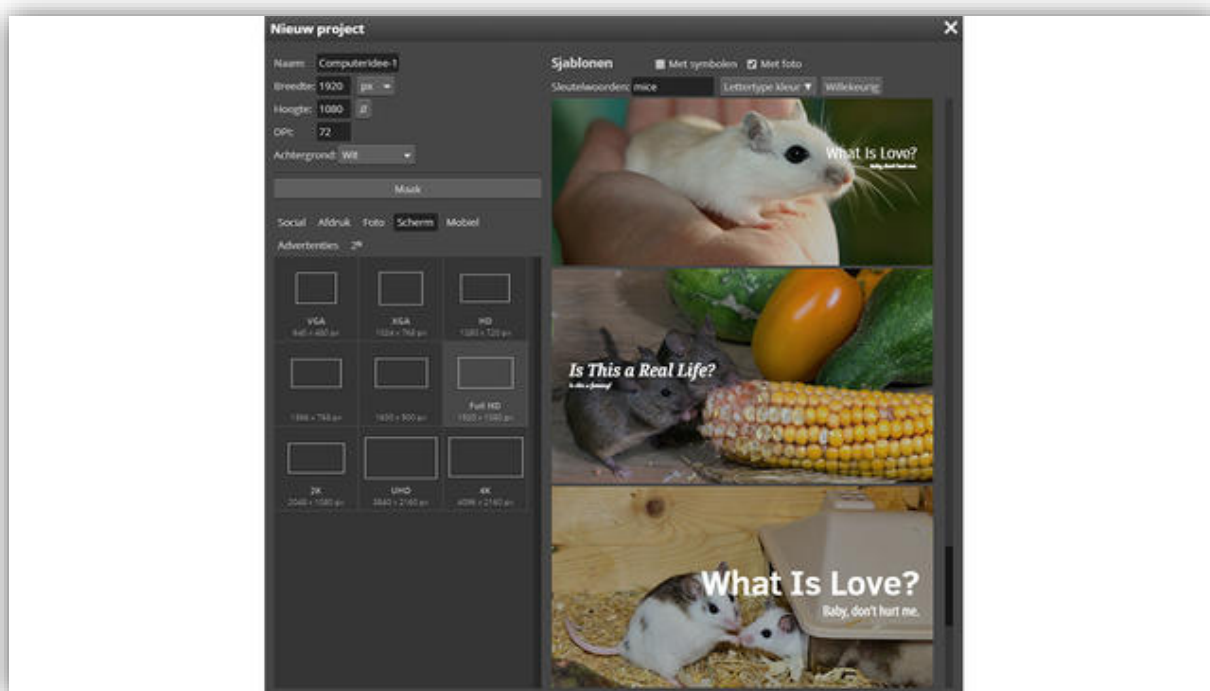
Nieuw project
✕

Naam: Computeridee-1
Breedte: 1920 px
Hoogte: 1080
DPI: 72
Achtergrond: Wit

Maak

Social Afdruk Foto Scherm Mobiel
Advertenties 2ᴿ

VGA
640 × 480 px

XGA
1024 × 768 px

HD
1280 × 720 px

1366 × 768 px

1600 × 900 px

Full HD
1920 × 1080 px

2K
2048 × 1080 px

UHD
3840 × 2160 px

4K
4096 × 2160 px

Sjablonen
Met symbolen
Met foto
Sleutelwoorden: mice
Lettertype kleur ▼
Willekeurig

What Is Love?
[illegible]

Is This a Real Life?
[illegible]

What Is Love?
Baby, don't hurt me.